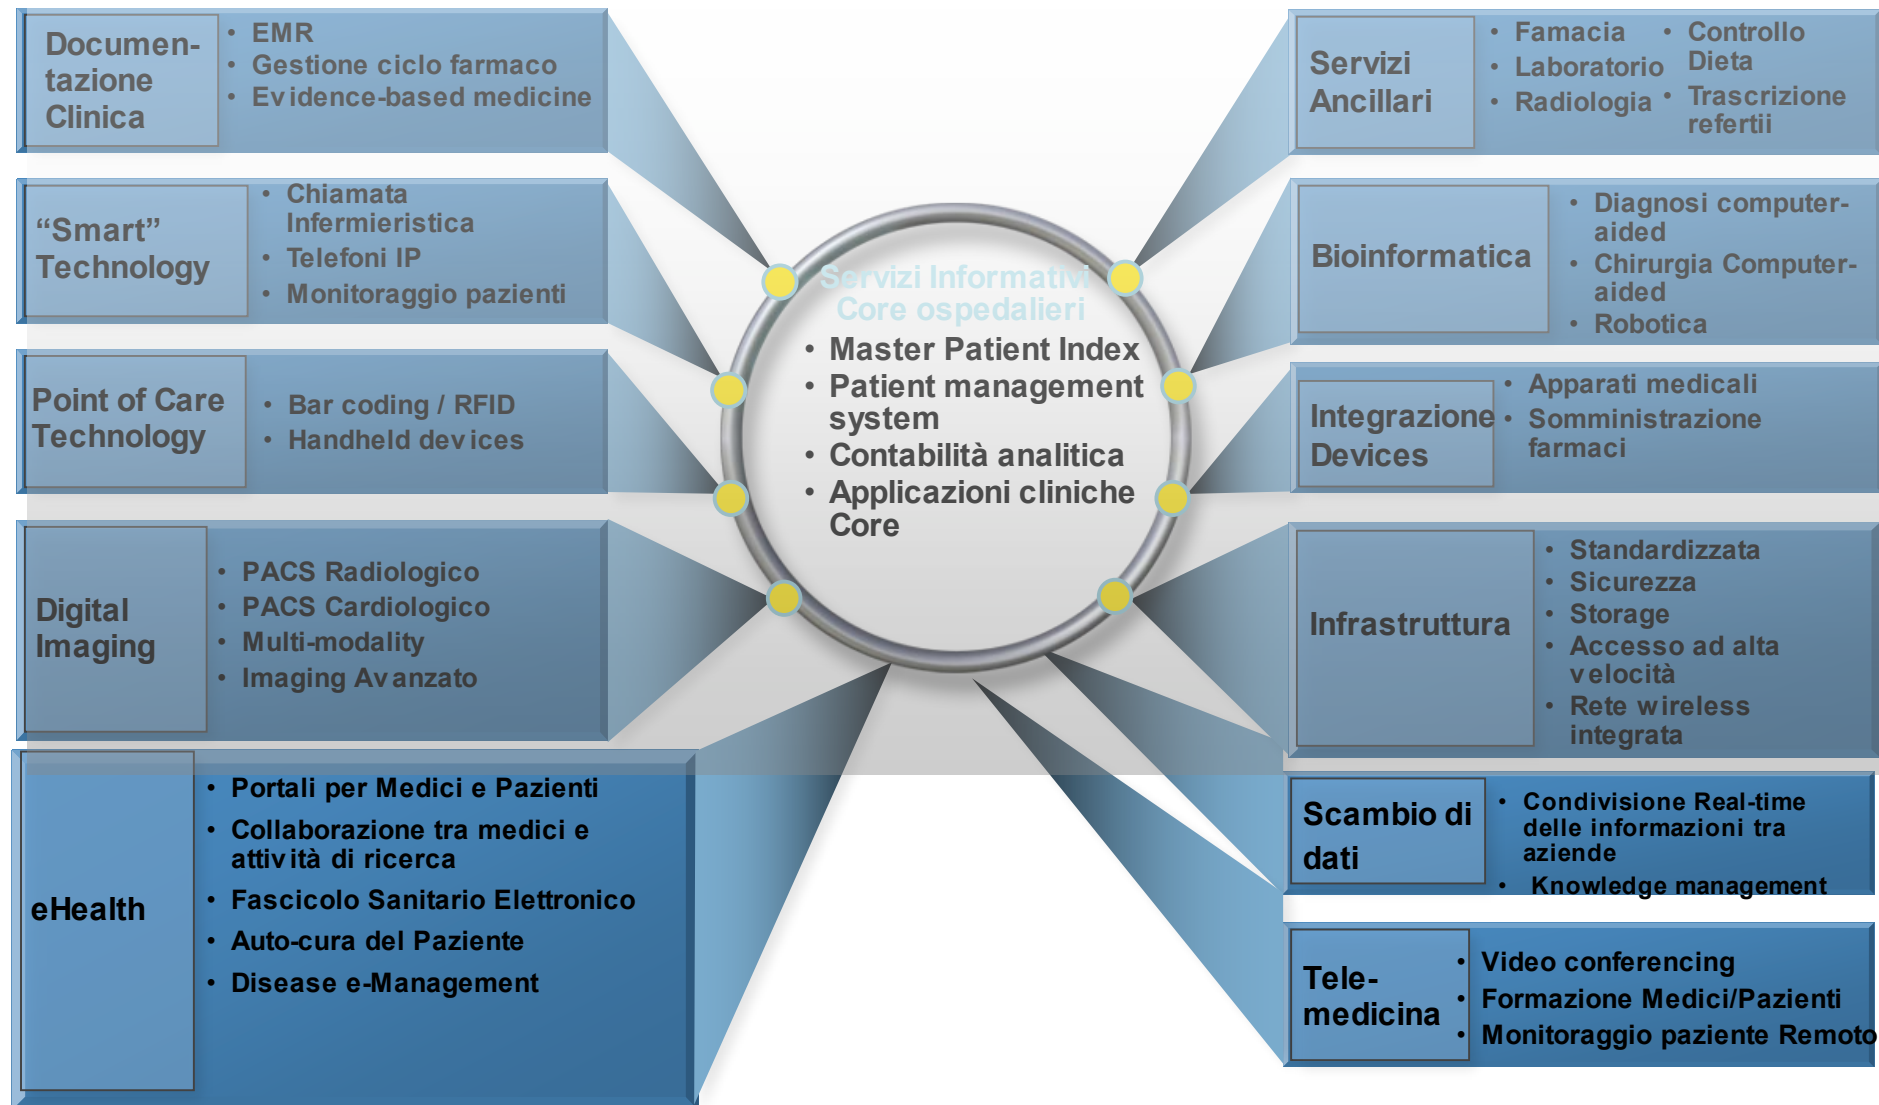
Documentazione Clinica

- EMR
- Gestione ciclo farmaco
- Evidence-based medicine

"Smart" Technology

- Chiamata Infermieristica
- Telefoni IP
- Monitoraggio pazienti

Point of Care Technology

- Bar coding / RFID
- Handheld devices

Digital Imaging

- PACS Radiologico
- PACS Cardiologico
- Multi-modality
- Imaging Avanzato

eHealth

- Portali per Medici e Pazienti
- Collaborazione tra medici e attività di ricerca
- Fascicolo Sanitario Elettronico
- Auto-cura del Paziente
- Disease e-Management

Servizi Informativi Core ospedalieri

- Master Patient Index
- Patient management system
- Contabilità analitica
- Applicazioni cliniche Core

Servizi Ancillari

- Famacia
- Laboratorio
- Radiologia
- Controllo Dieta
- Trascrizione refertii

Bioinformatica

- Diagnosi computer-aided
- Chirurgia Computer-aided
- Robotica

Integrazione Devices

- Apparati medicali
- Somministrazione farmaci

Infrastruttura

- Standardizzata
- Sicurezza
- Storage
- Accesso ad alta velocità
- Rete wireless integrata

Scambio di dati

- Condivisione Real-time delle informazioni tra aziende
- Knowledge management

Tele-medicina

- Video conferencing
- Formazione Medici/Pazienti
- Monitoraggio paziente Remoto